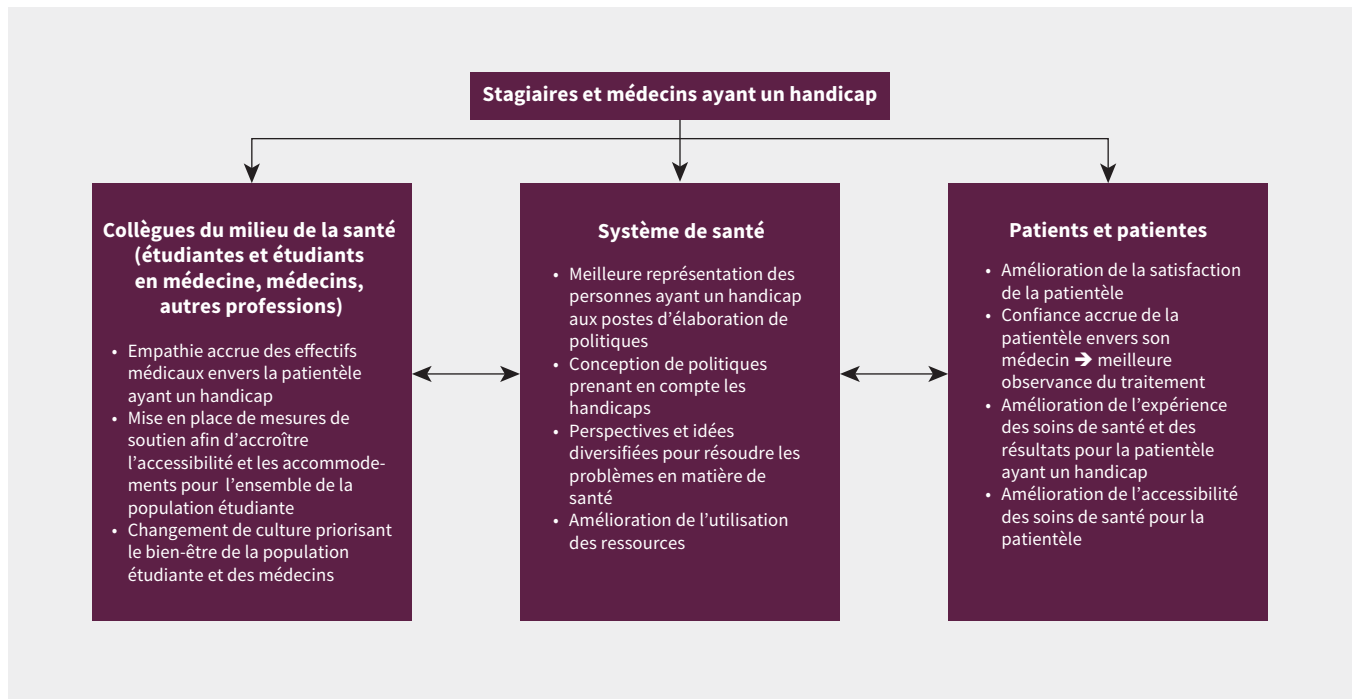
Stagiaires et médecins ayant un handicap

Collègues du milieu de la santé (étudiantes et étudiants en médecine, médecins, autres professions)

- Empathie accrue des effectifs médicaux envers la patientèle ayant un handicap
- Mise en place de mesures de soutien afin d'accroître l'accessibilité et les accommodements pour l'ensemble de la population étudiante
- Changement de culture priorisant le bien-être de la population étudiante et des médecins

Système de santé

- Meilleure représentation des personnes ayant un handicap aux postes d'élaboration de politiques
- Conception de politiques prenant en compte les handicaps
- Perspectives et idées diversifiées pour résoudre les problèmes en matière de santé
- Amélioration de l'utilisation des ressources

Patients et patientes

- Amélioration de la satisfaction de la patientèle
- Confiance accrue de la patientèle envers son médecin ➔ meilleure observance du traitement
- Amélioration de l'expérience des soins de santé et des résultats pour la patientèle ayant un handicap
- Amélioration de l'accessibilité des soins de santé pour la patientèle